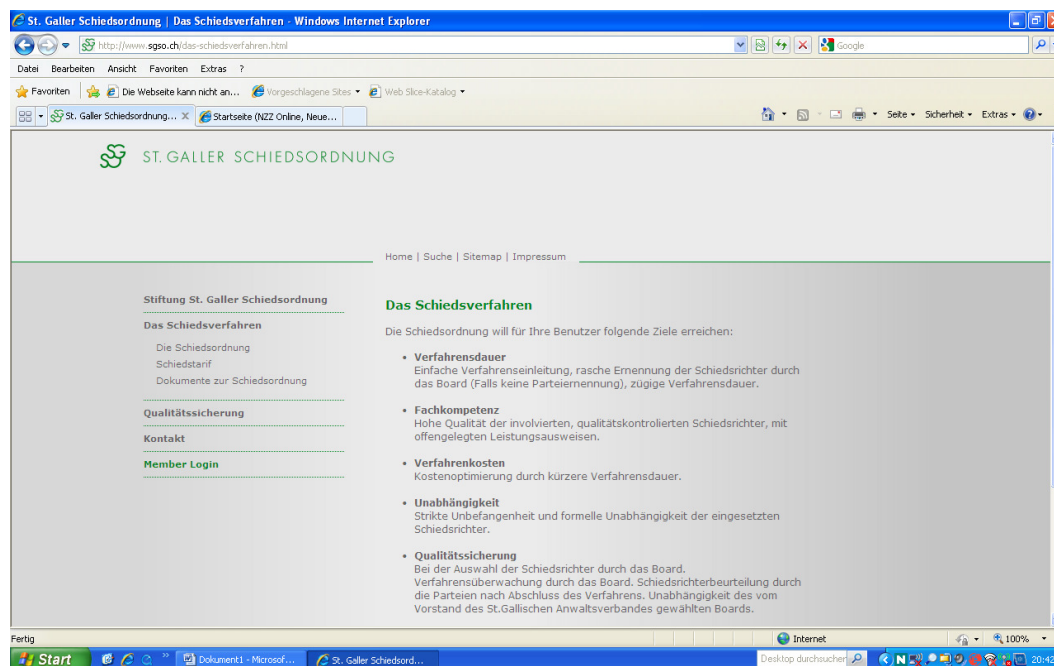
St. Galler Schiedsordnung | Das Schiedsverfahren - Windows Internet Explorer

http://www.sgso.ch/das-schiedsverfahren.html

Google

Datei Bearbeiten Ansicht Favoriten Extras ?

Favoriten | Die Webseite kann nicht an... | Vorgeschlagene Sites ▾ | Web Slice-Katalog ▾

St. Galler Schiedsordnung... | Startseite (NZZ Online, Neue...

Seite ▾ Sicherheit ▾ Extras ▾

ST. GALLER SCHIEDSORDNUNG

Home | Suche | Sitemap | Impressum

Stiftung St. Galler Schiedsordnung

Das Schiedsverfahren

Die Schiedsordnung

Schiedstarif

Dokumente zur Schiedsordnung

Qualitätssicherung

Kontakt

Member Login

Das Schiedsverfahren

Die Schiedsordnung will für Ihre Benutzer folgende Ziele erreichen:

• Verfahrensdauer
Einfache Verfahrenseinleitung, rasche Ernennung der Schiedsrichter durch das Board (Falls keine Parteiernennung), zügige Verfahrensdauer.

• Fachkompetenz
Hohe Qualität der involvierten, qualitätskontrollierten Schiedsrichter, mit offengelegten Leistungsausweisen.

• Verfahrenkosten
Kostenoptimierung durch kürzere Verfahrensdauer.

• Unabhängigkeit
Strikte Unbefangenheit und formelle Unabhängigkeit der eingesetzten Schiedsrichter.

• Qualitätssicherung
Bei der Auswahl der Schiedsrichter durch das Board. Verfahrensüberwachung durch das Board. Schiedsrichterbeurteilung durch die Parteien nach Abschluss des Verfahrens. Unabhängigkeit des vom Vorstand des St.Gallischen Anwaltsverbandes gewählten Boards.

Fertig | Internet | 100%

Start | Dokument1 - Microsof... | St. Galler Schiedsord... | Desktop durchsuchen | 20:42